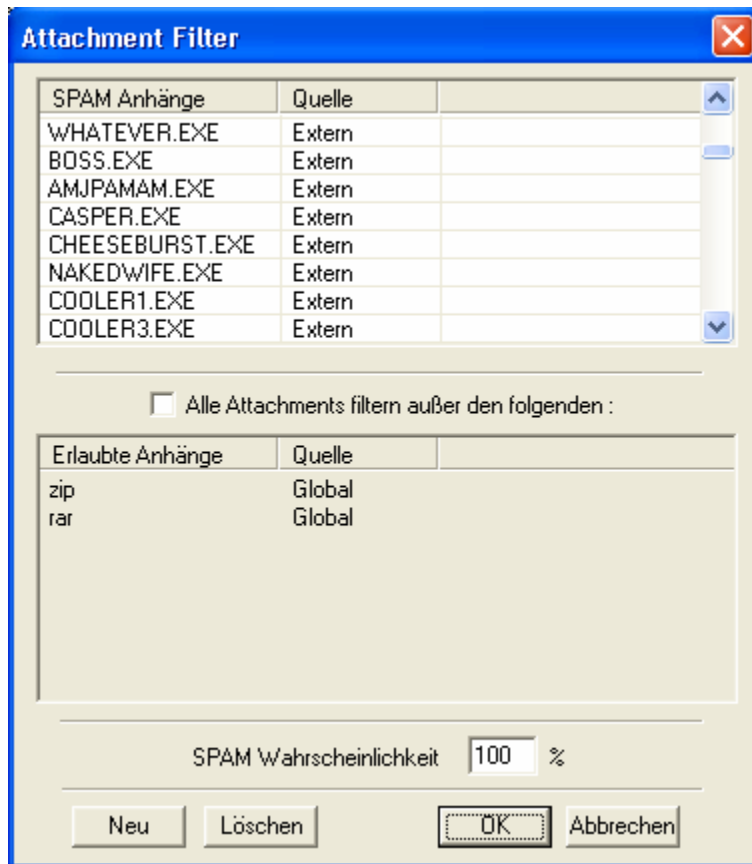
Attachment Filter

| SPAM Anhänge | Quelle |
|---|---|
| WHATEVER.EXE | Extern |
| BOSS.EXE | Extern |
| AMJPAMAM.EXE | Extern |
| CASPER.EXE | Extern |
| CHEESEBURST.EXE | Extern |
| NAKEDWIFE.EXE | Extern |
| COOLER1.EXE | Extern |
| COOLER3.EXE | Extern |

Alle Attachments filtern außer den folgenden :

| Erlaubte Anhänge | Quelle |
|---|---|
| zip | Global |
| rar | Global |

SPAM Wahrscheinlichkeit 100 %

Neu Löschen OK Abbrechen